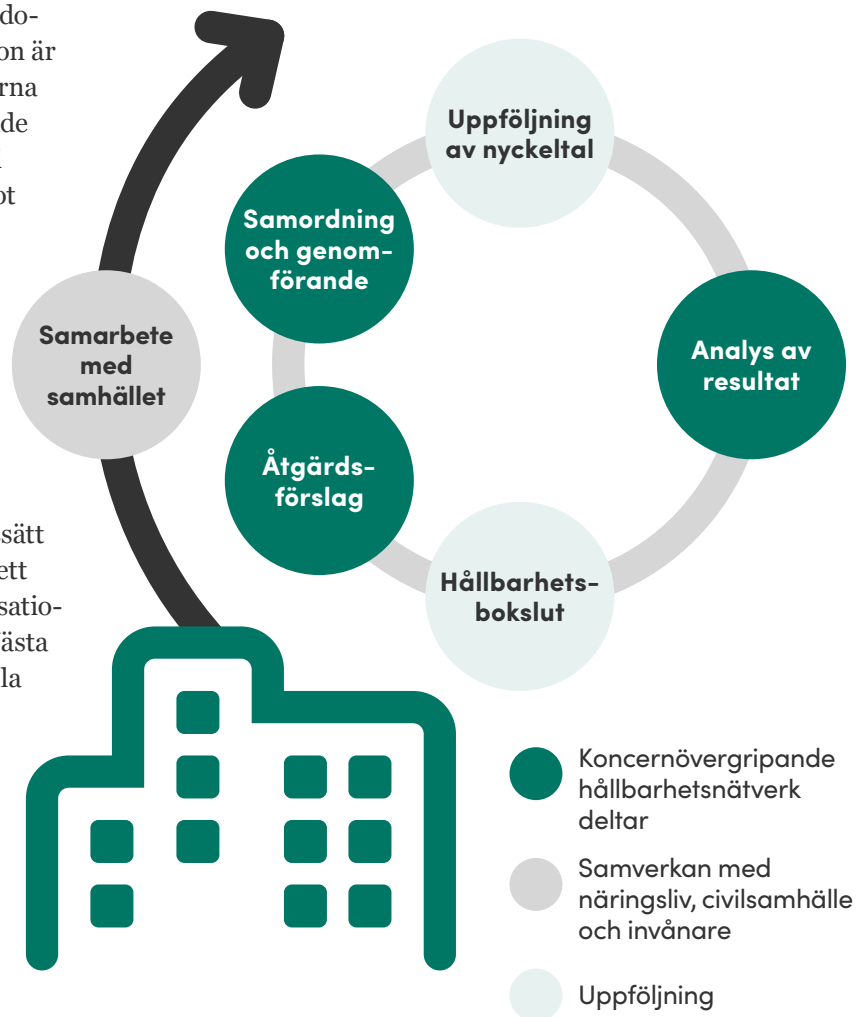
do-
on är
rna
de
t
ot

sätt
ett
satio-
ästa
la

Uppföljning av nyckeltal

Samordning och genomförande

Analys av resultat

Samarbete med samhället

Åtgärdsförslag

Hållbarhetsbokslut

Koncernövergripande hållbarhetsnätverk deltar

Samverkan med näringsliv, civilsamhälle och invånare

Uppföljning